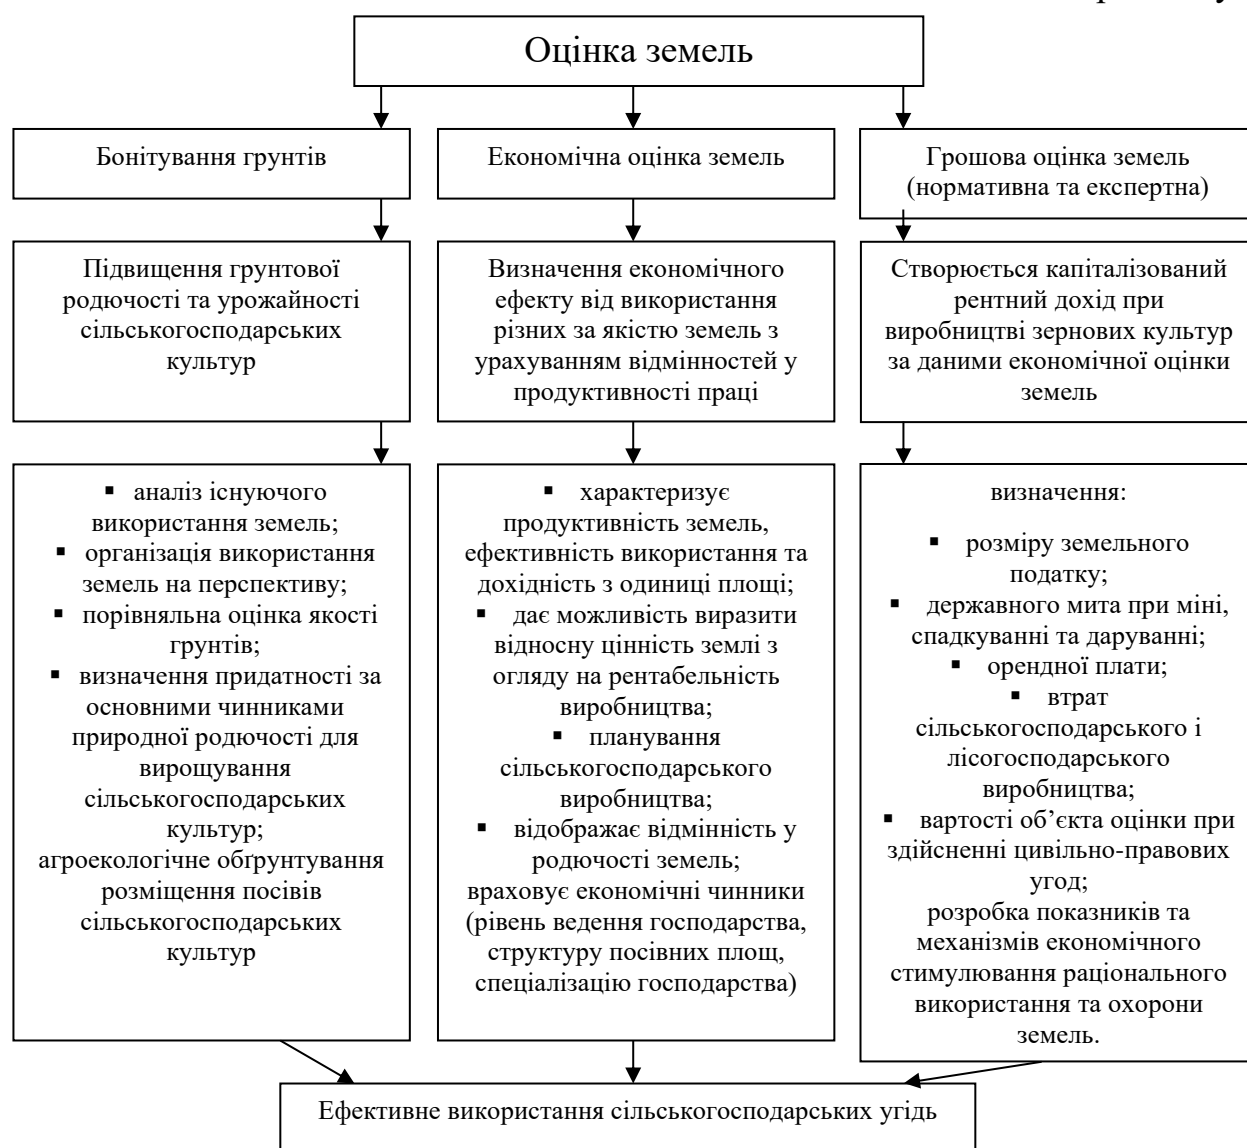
Оцінка земель

Бонітування грунтів

Економічна оцінка земель

Грошова оцінка земель (нормативна та експертна)

Підвищення грунтової родючості та урожайності сільськогосподарських культур

Визначення економічного ефекту від використання різних за якістю земель з урахуванням відмінностей у продуктивності праці

Створюється капіталізований рентний дохід при виробництві зернових культур за даними економічної оцінки земель

▪ аналіз існуючого використання земель;
▪ організація використання земель на перспективу;
▪ порівняльна оцінка якості грунтів;
▪ визначення придатності за основними чинниками природної родючості для вирощування сільськогосподарських культур;
агроекологічне обгрунтування розміщення посівів сільськогосподарських культур

▪ характеризує продуктивність земель, ефективність використання та дохідність з одиниці площі;
▪ дає можливість виразити відносну цінність землі з огляду на рентабельність виробництва;
▪ планування сільськогосподарського виробництва;
▪ відображає відмінність у родючості земель;
враховує економічні чинники (рівень ведення господарства, структуру посівних площ, спеціалізацію господарства)

визначення:
▪ розміру земельного податку;
▪ державного мита при міні, спадкуванні та даруванні;
▪ орендної плати;
▪ втрат сільськогосподарського і лісогосподарського виробництва;
▪ вартості об’єкта оцінки при здійсненні цивільно-правових угод;
розробка показників та механізмів економічного стимулювання раціонального використання та охорони земель.

Ефективне використання сільськогосподарських угідь